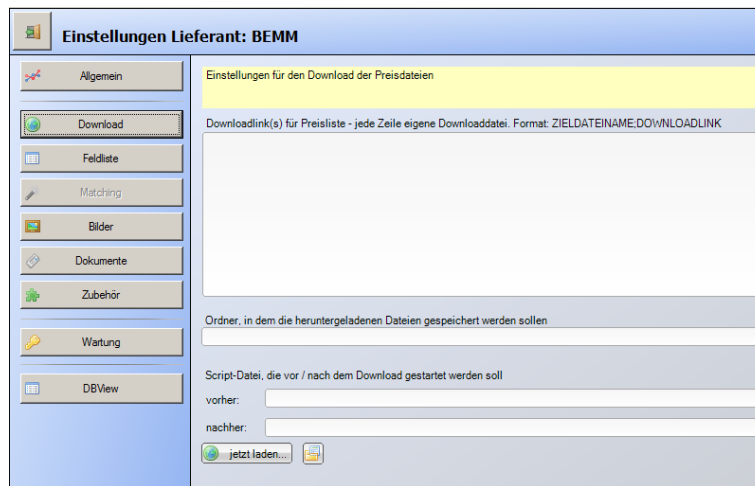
Einstellungen Lieferant: BEMM

Allgemein

Download

Feldliste

Matching

Bilder

Dokumente

Zubehör

Wartung

DBView

Einstellungen für den Download der Preisdateien

Downloadlink(s) für Preisliste - jede Zeile eigene Downloaddatei. Format: ZIELDATEINAME;DOWNLOADLINK

Ordner, in dem die heruntergeladenen Dateien gespeichert werden sollen

Script-Datei, die vor / nach dem Download gestartet werden soll

vorher:

nachher:

jetzt laden...